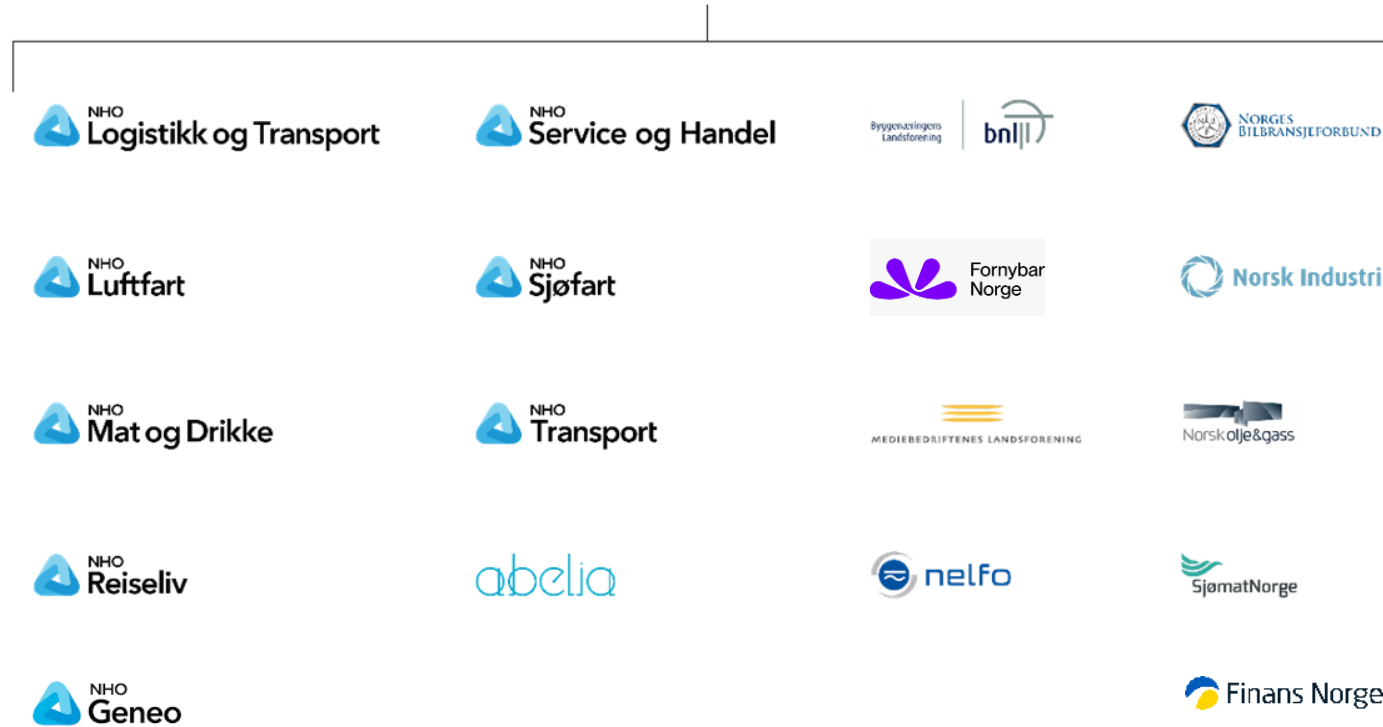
NHO Logistikk og Transport

NHO Service og Handel

Byggenæringens Landsforening bnl

Norges Bilbransjeforbund

NHO Luftfart

NHO Sjøfart

Fornybar Norge

Norsk Industri

NHO Mat og Drikke

NHO Transport

MEDIEBEDRIFTENES LANDSFORENING

Norsk olje&gass

NHO Reiseliv

abelia

nelfo

SjømatNorge

NHO Geneo

Finans Norge